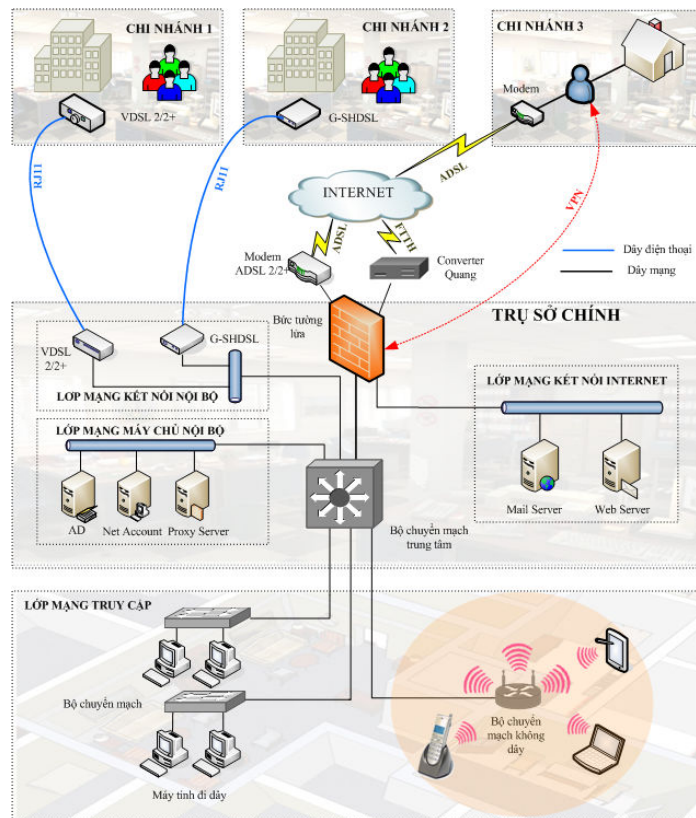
CHI NHÁNH 1

VDSL 2/2+

CHI NHÁNH 2

G-SHDSL

CHI NHÁNH 3

Modem

RJ11

RJ11

ADSL

INTERNET

VPN

Modem ADSL 2/2+

ADSL

FTTH

Converter Quang

Dây điện thoại

Dây mạng

TRỤ SỞ CHÍNH

VDSL 2/2+

G-SHDSL

Bức tường lửa

LỚP MẠNG KẾT NỐI NỘI BỘ

LỚP MẠNG KẾT NỐI INTERNET

LỚP MẠNG MÁY CHỦ NỘI BỘ

AD

Net Account

Proxy Server

Mail Server

Web Server

Bộ chuyển mạch trung tâm

LỚP MẠNG TRUY CẬP

Bộ chuyển mạch

Bộ chuyển mạch không dây

Máy tính đi dây